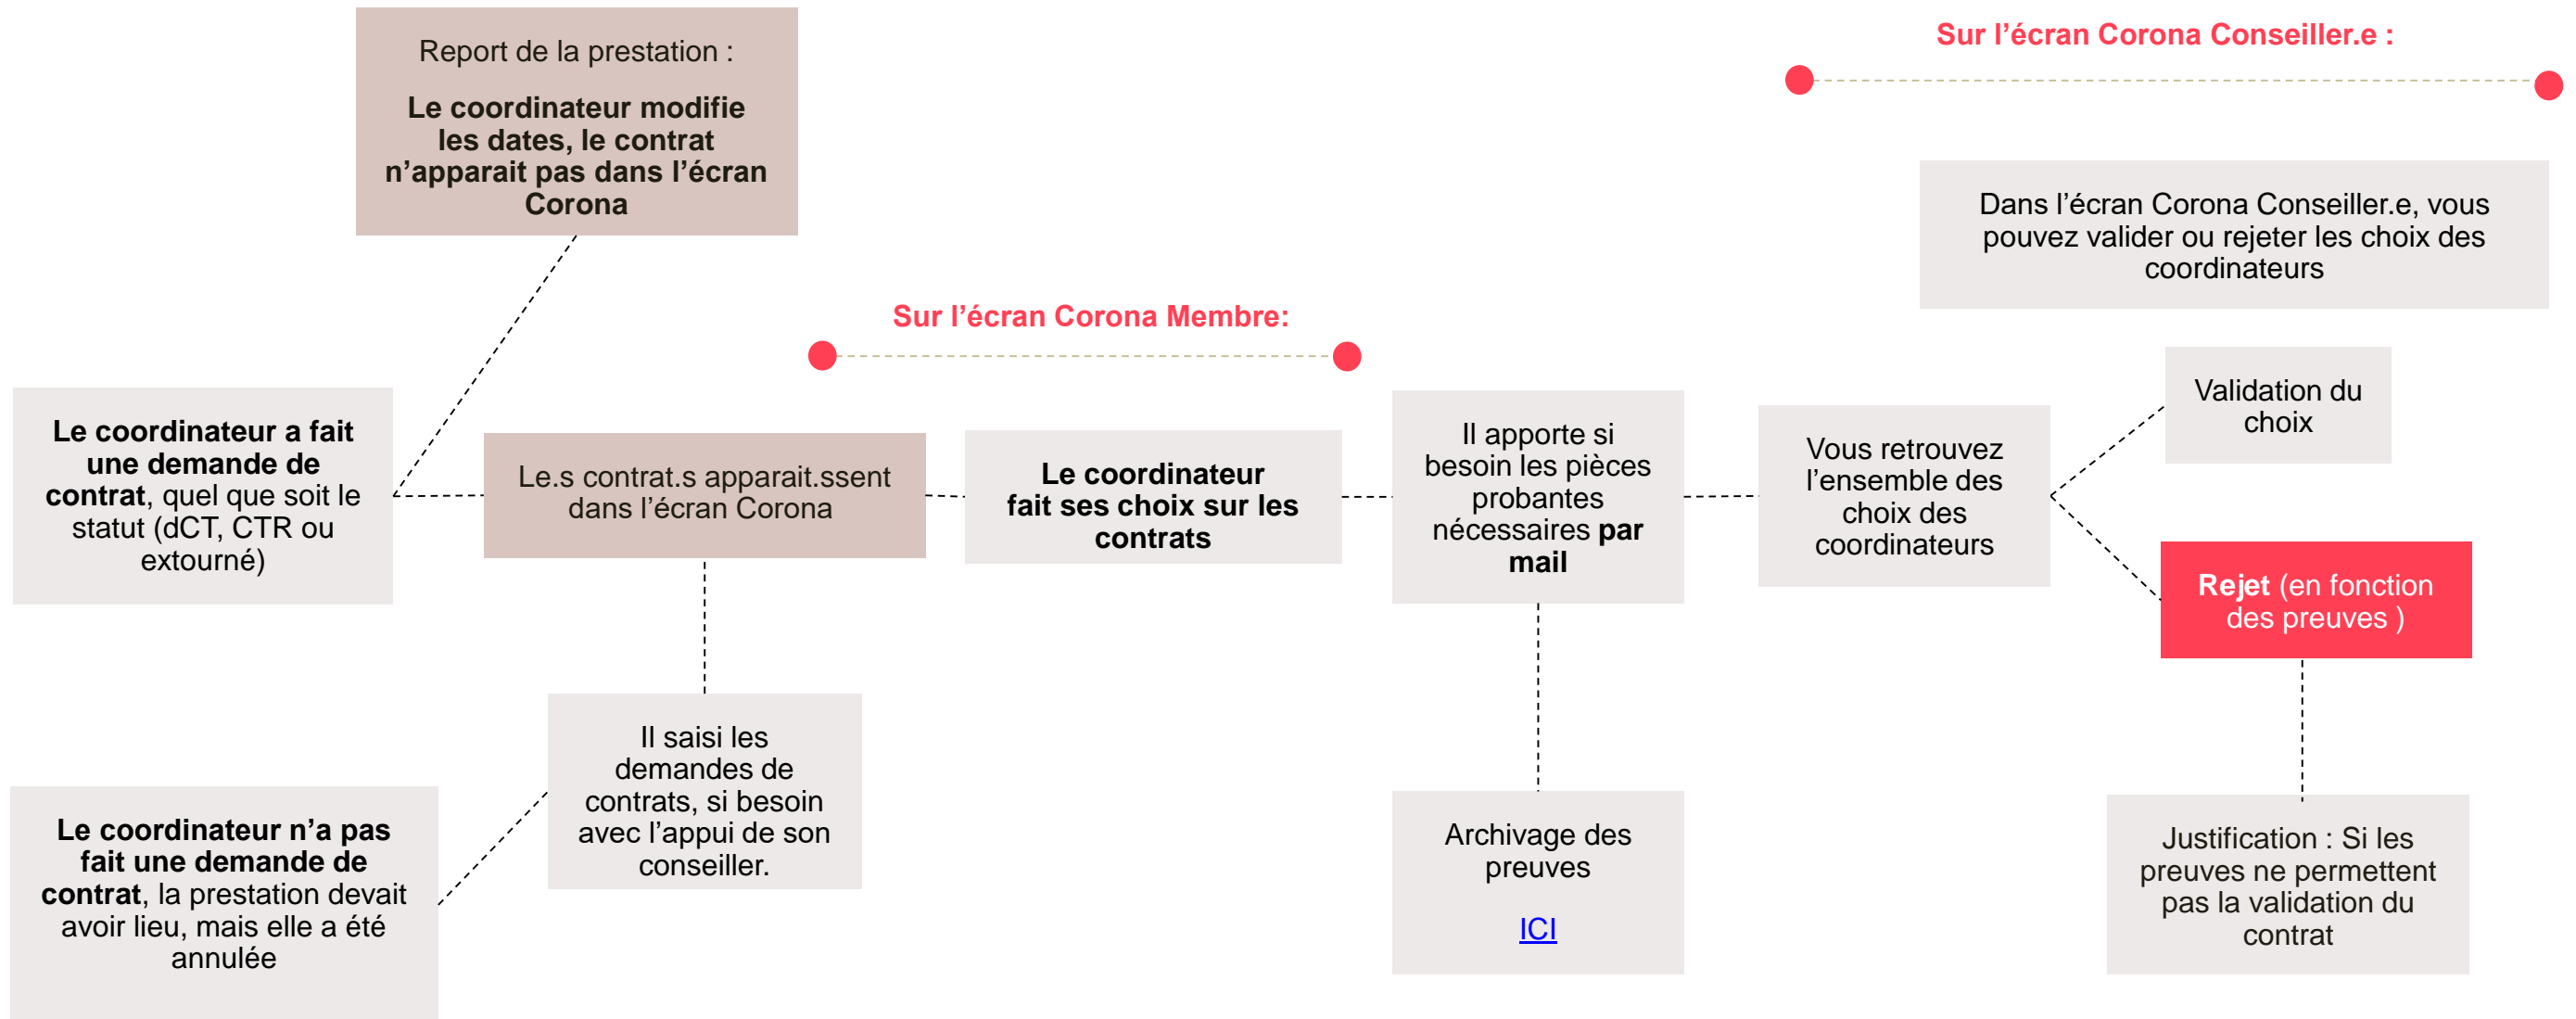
Report de la prestation :

Le coordinateur modifie les dates, le contrat n'apparait pas dans l'écran Corona

Sur l'écran Corona Conseiller.e :

Dans l'écran Corona Conseiller.e, vous pouvez valider ou rejeter les choix des coordinateurs

Sur l'écran Corona Membre:

Le coordinateur a fait une demande de contrat, quel que soit le statut (dCT, CTR ou extourné)

Le.s contrat.s apparait.ssent dans l'écran Corona

Le coordinateur fait ses choix sur les contrats

Il apporte si besoin les pièces probantes nécessaires par mail

Vous retrouvez l'ensemble des choix des coordinateurs

Validation du choix

Rejet (en fonction des preuves )

Il saisi les demandes de contrats, si besoin avec l'appui de son conseiller.

Le coordinateur n'a pas fait une demande de contrat, la prestation devait avoir lieu, mais elle a été annulée

Archivage des preuves

ICI

Justification : Si les preuves ne permettent pas la validation du contrat